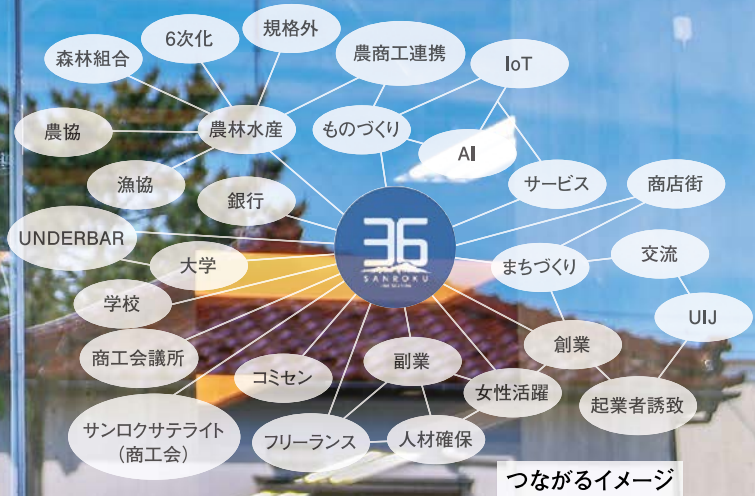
森林組合
6次化
規格外
農商工連携
IoT
農協
農林水産
ものづくり
AI
漁協
銀行
サービス
商店街
UNDERBAR
36
SANROKU
大学
まちづくり
交流
学校
UIJ
創業
商工会議所
コミセン
副業
女性活躍
起業者誘致
サンロクサテライト（商工会）
フリーランス
人材確保
つながるイメージ